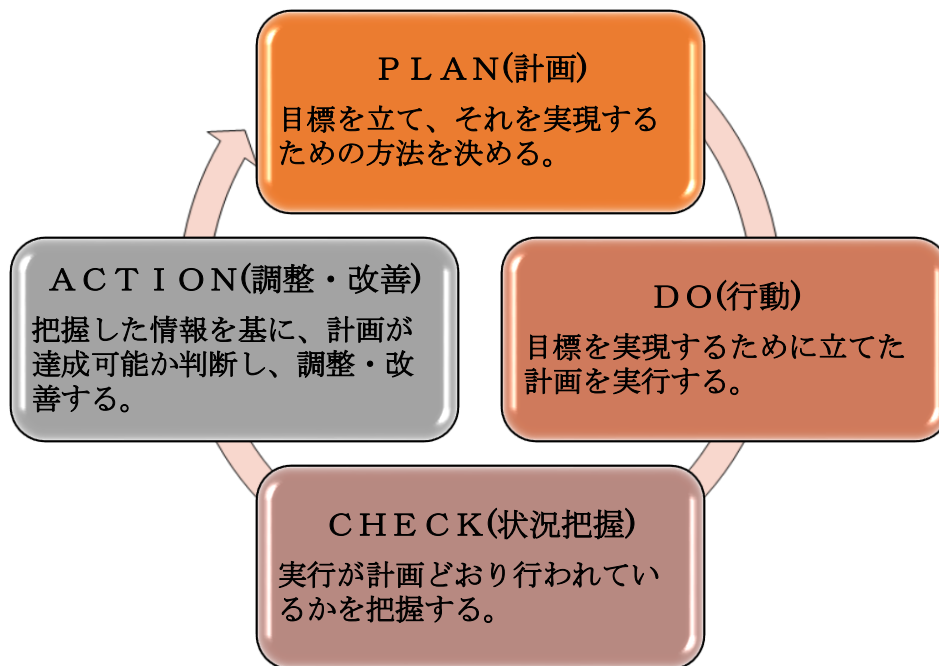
ＰＬＡＮ(計画)
目標を立て、それを実現するための方法を決める。

ＡＣＴＩＯＮ(調整・改善)
把握した情報を基に、計画が達成可能か判断し、調整・改善する。

ＤＯ(行動)
目標を実現するために立てた計画を実行する。

ＣＨＥＣＫ(状況把握)
実行が計画どおり行われているかを把握する。